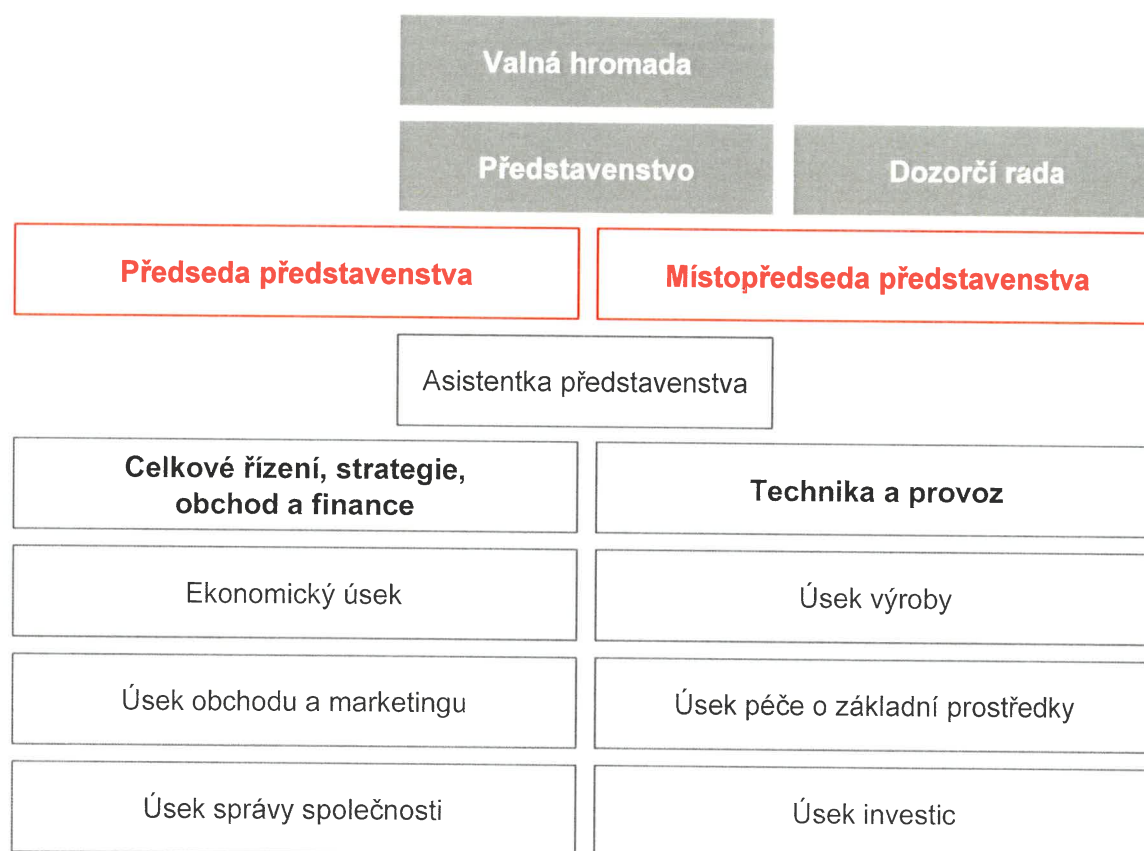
Valná hromada

Představenstvo

Dozorčí rada

Předseda představenstva

Místopředseda představenstva

Asistentka představenstva

Celkové řízení, strategie, obchod a finance

Technika a provoz

Ekonomický úsek

Úsek výroby

Úsek obchodu a marketingu

Úsek péče o základní prostředky

Úsek správy společnosti

Úsek investic